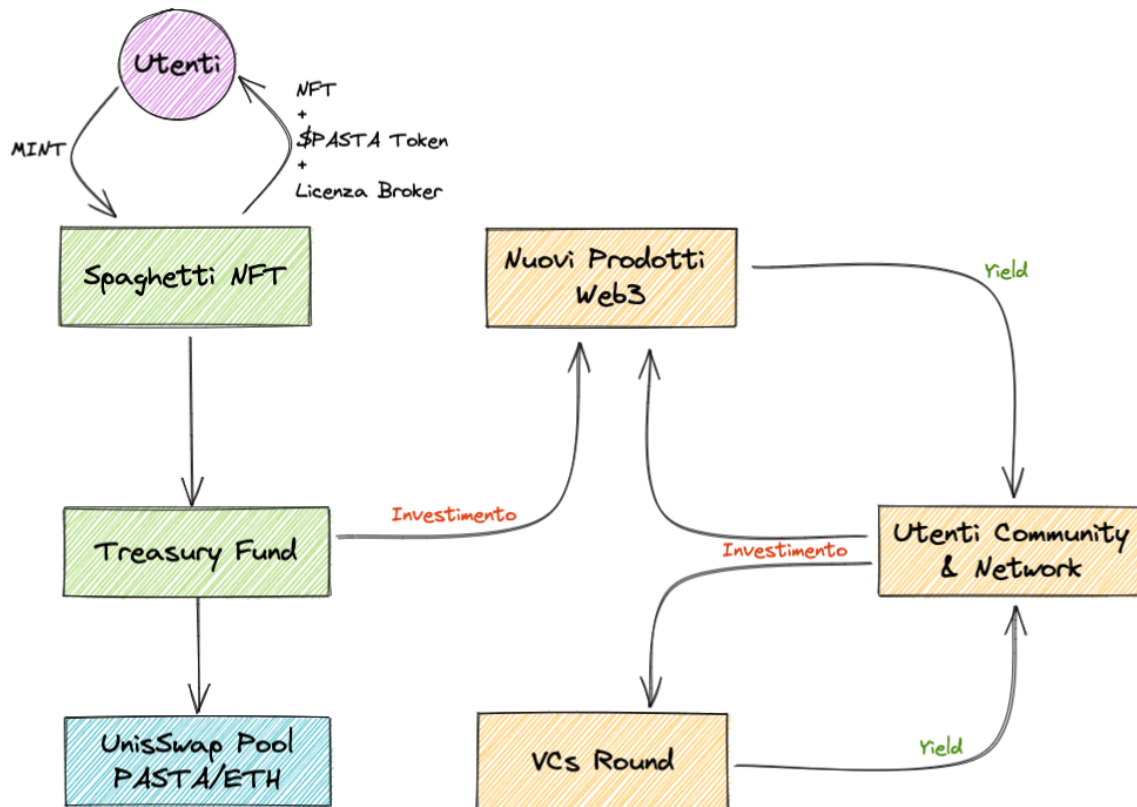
Utenti

MINT

NFT
+
$PASTA Token
+
Licenza Broker

Spaghetti NFT

Nuovi Prodotti Web3

Yield

Treasury Fund

Investimento

Investimento

Utenti Community & Network

UnisSwap Pool PASTA/ETH

VCs Round

Yield